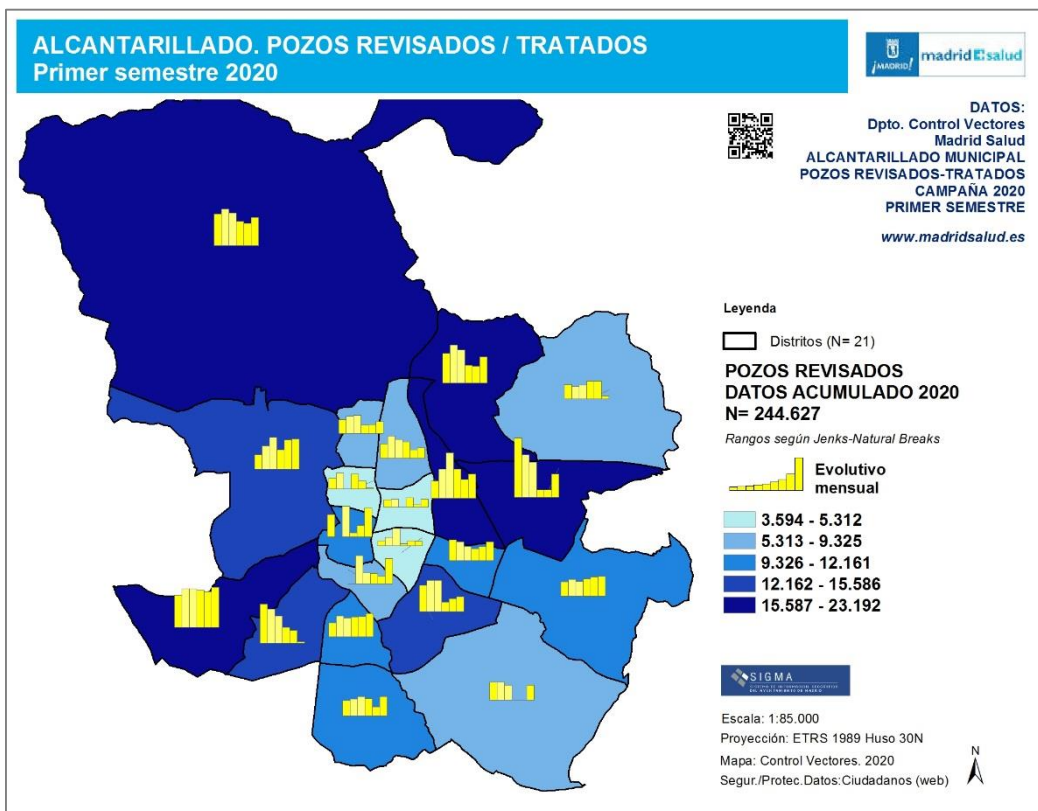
ALCANTARILLADO. POZOS REVISADOS / TRATADOS
Primer semestre 2020

¡MADRID! madrid salud

DATOS:
Dpto. Control Vectores
Madrid Salud
ALCANTARILLADO MUNICIPAL
POZOS REVISADOS-TRATADOS
CAMPAÑA 2020
PRIMER SEMESTRE

www.madridsalud.es

Leyenda

Distritos (N= 21)

POZOS REVISADOS
DATOS ACUMULADO 2020
N= 244.627

Rangos según Jenks-Natural Breaks

Evolutivo mensual

3.594 - 5.312
5.313 - 9.325
9.326 - 12.161
12.162 - 15.586
15.587 - 23.192

SIGMA

Escala: 1:85.000
Proyección: ETRS 1989 Huso 30N
Mapa: Control Vectores. 2020
Segur./Protec.Datos:Ciudadanos (web)

N